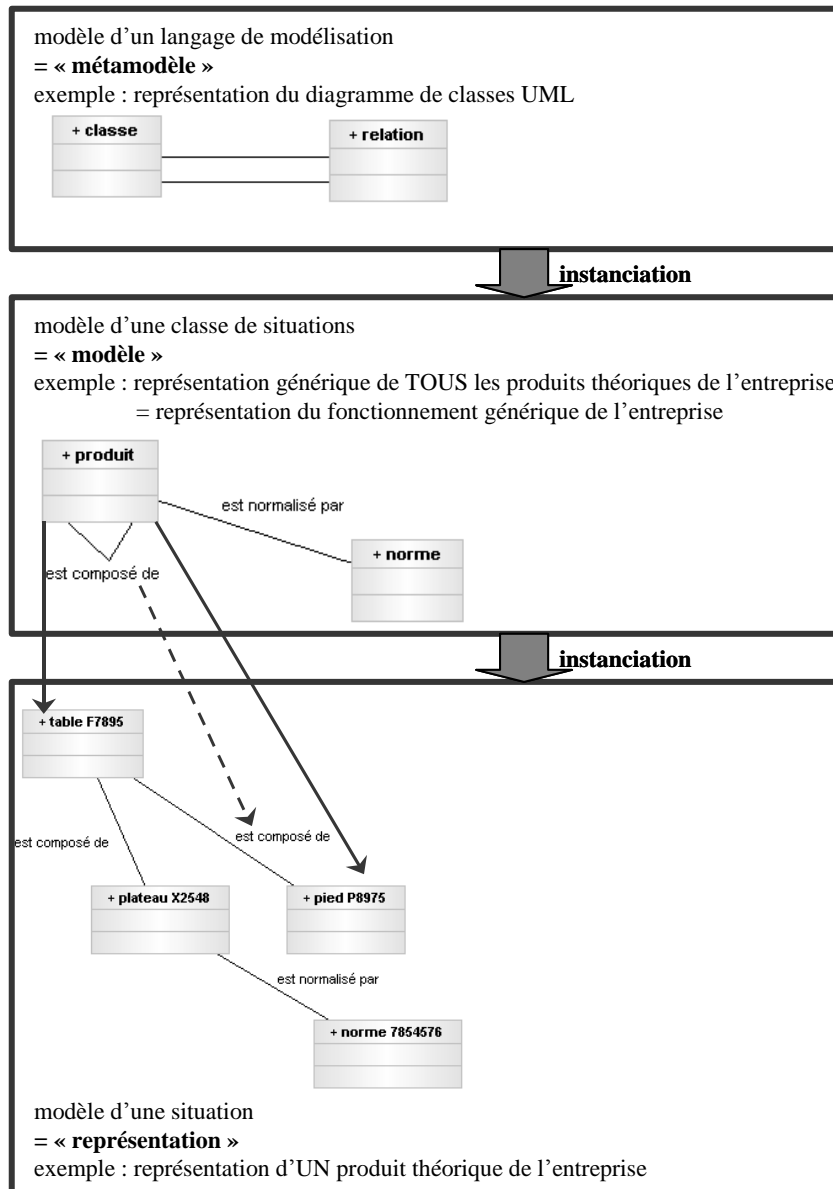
modèle d'un langage de modélisation
**= « métamodèle »**
exemple : représentation du diagramme de classes UML

+ classe

+ relation

instanciation

modèle d'une classe de situations
**= « modèle »**
exemple : représentation générique de TOUS les produits théoriques de l'entreprise
= représentation du fonctionnement générique de l'entreprise

+ produit

est normalisé par

+ norme

est composé de

instanciation

+ table F7895

est composé de

est composé de

+ plateau X2548

+ pied P8975

est normalisé par

+ norme 7854576

modèle d'une situation
**= « représentation »**
exemple : représentation d'UN produit théorique de l'entreprise